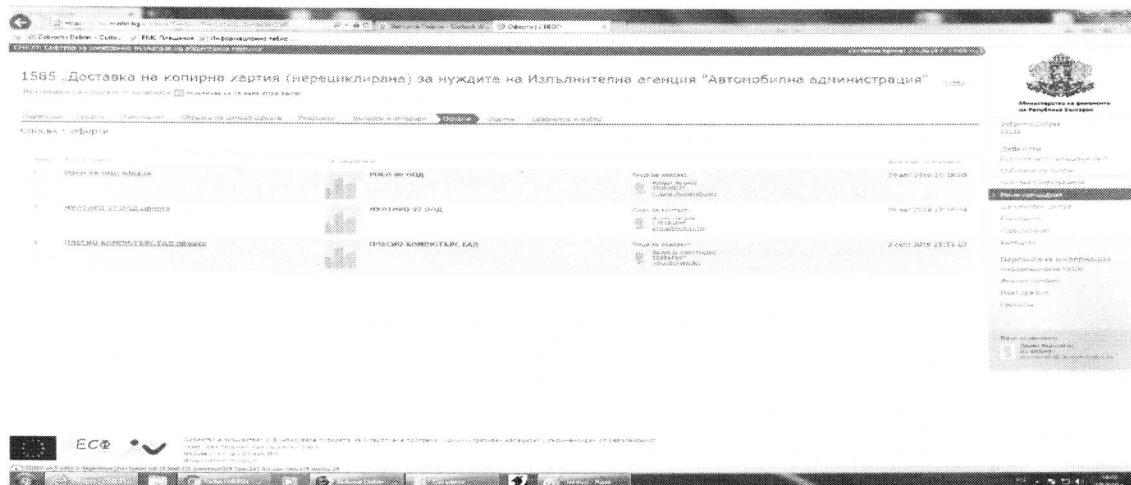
1585 „Доставка на копирна хартия (нерециклирана) за нуждите на Изпълнителна агенция "Автомобилна администрация"

Списък с оферти

1 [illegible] ООД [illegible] | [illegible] ООД

2 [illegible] ООД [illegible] | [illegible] ООД

3 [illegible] КОМПЮТЪРС ЕАД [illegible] | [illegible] КОМПЮТЪРС ЕАД

Министерство на финансите на Република България

ЕСФ

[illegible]